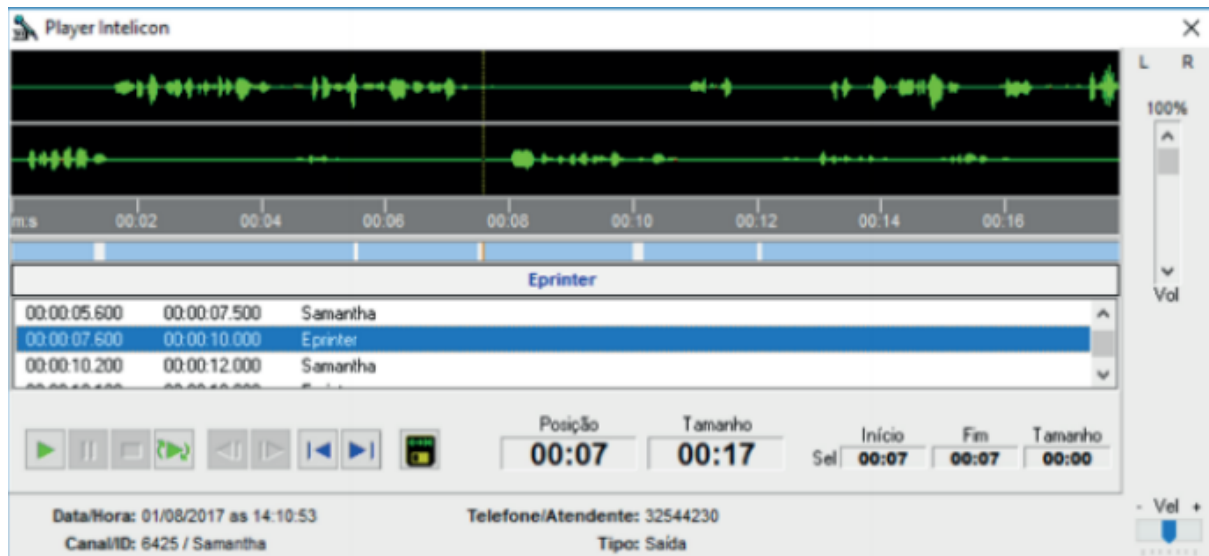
Player Intelicon

×

L R

100%

m:s 00:02 00:04 00:06 00:08 00:10 00:12 00:14 00:16

Vol

Eprinter

| | | |
|---|---|---|
| 00:00:05.600 | 00:00:07.500 | Samantha |
| 00:00:07.600 | 00:00:10.000 | Eprinter |
| 00:00:10.200 | 00:00:12.000 | Samantha |
| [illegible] | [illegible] | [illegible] |

Posição
00:07

Tamanho
00:17

Sel Início 00:07 Fim 00:07 Tamanho 00:00

- Vel +

Data/Hora: 01/08/2017 as 14:10:53
Canal/ID: 6425 / Samantha

Telefone/Atendente: 32544230
Tipo: Saída